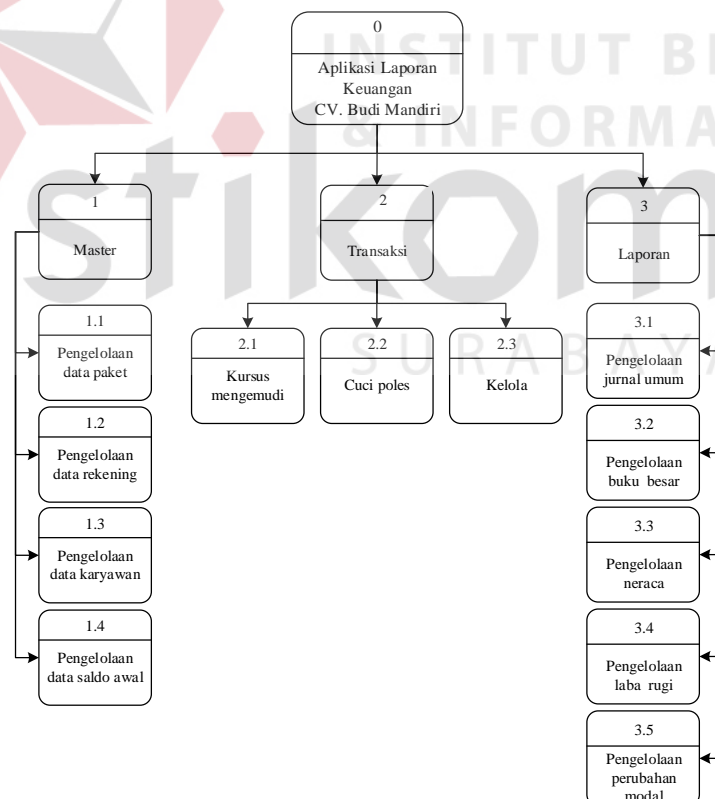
INSTITUT BI
& INFORMA
stikom
SURABAYA

0
Aplikasi Laporan Keuangan CV. Budi Mandiri

1
Master

2
Transaksi

3
Laporan

1.1
Pengelolaan data paket

1.2
Pengelolaan data rekening

1.3
Pengelolaan data karyawan

1.4
Pengelolaan data saldo awal

2.1
Kursus mengemudi

2.2
Cuci poles

2.3
Kelola

3.1
Pengelolaan jurnal umum

3.2
Pengelolaan buku besar

3.3
Pengelolaan neraca

3.4
Pengelolaan laba rugi

3.5
Pengelolaan perubahan modal